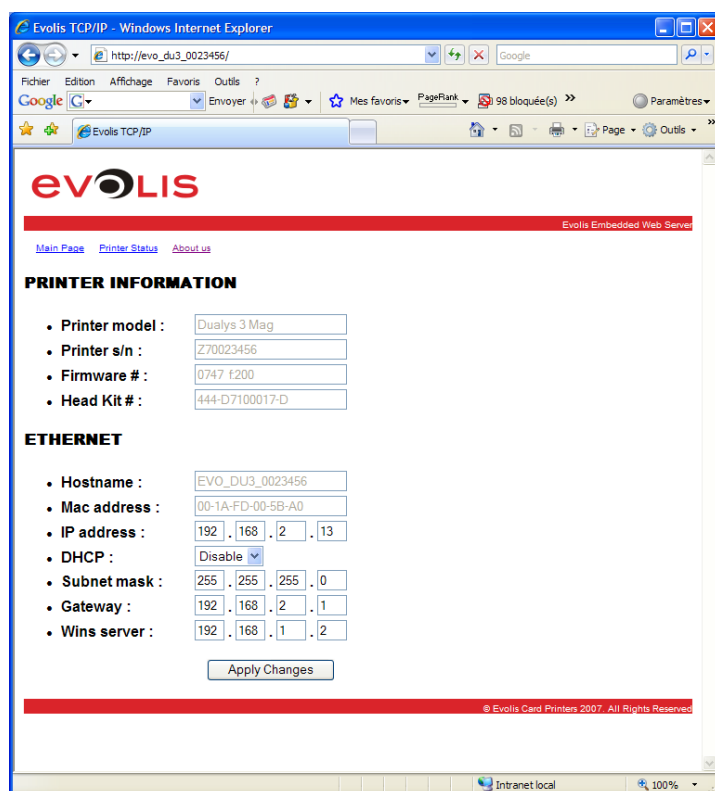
Evolis TCP/IP - Windows Internet Explorer

http://evo_du3_0023456/

Google

Fichier Edition Affichage Favoris Outils ?

Google G Envoyer Mes favoris PageRank 98 bloquée(s) Paramètres

Evolis TCP/IP

Page Outils

EVOLIS

Evolis Embedded Web Server

Main Page Printer Status About us

PRINTER INFORMATION

- Printer model : Dualys 3 Mag
- Printer s/n : Z70023456
- Firmware # : 0747 f.200
- Head Kit # : 444-D7100017-D

ETHERNET

- Hostname : EVO_DU3_0023456
- Mac address : 00-1A-FD-00-5B-A0
- IP address : 192 . 168 . 2 . 13
- DHCP : Disable
- Subnet mask : 255 . 255 . 255 . 0
- Gateway : 192 . 168 . 2 . 1
- Wins server : 192 . 168 . 1 . 2

Apply Changes

© Evolis Card Printers 2007. All Rights Reserved

Intranet local

100%